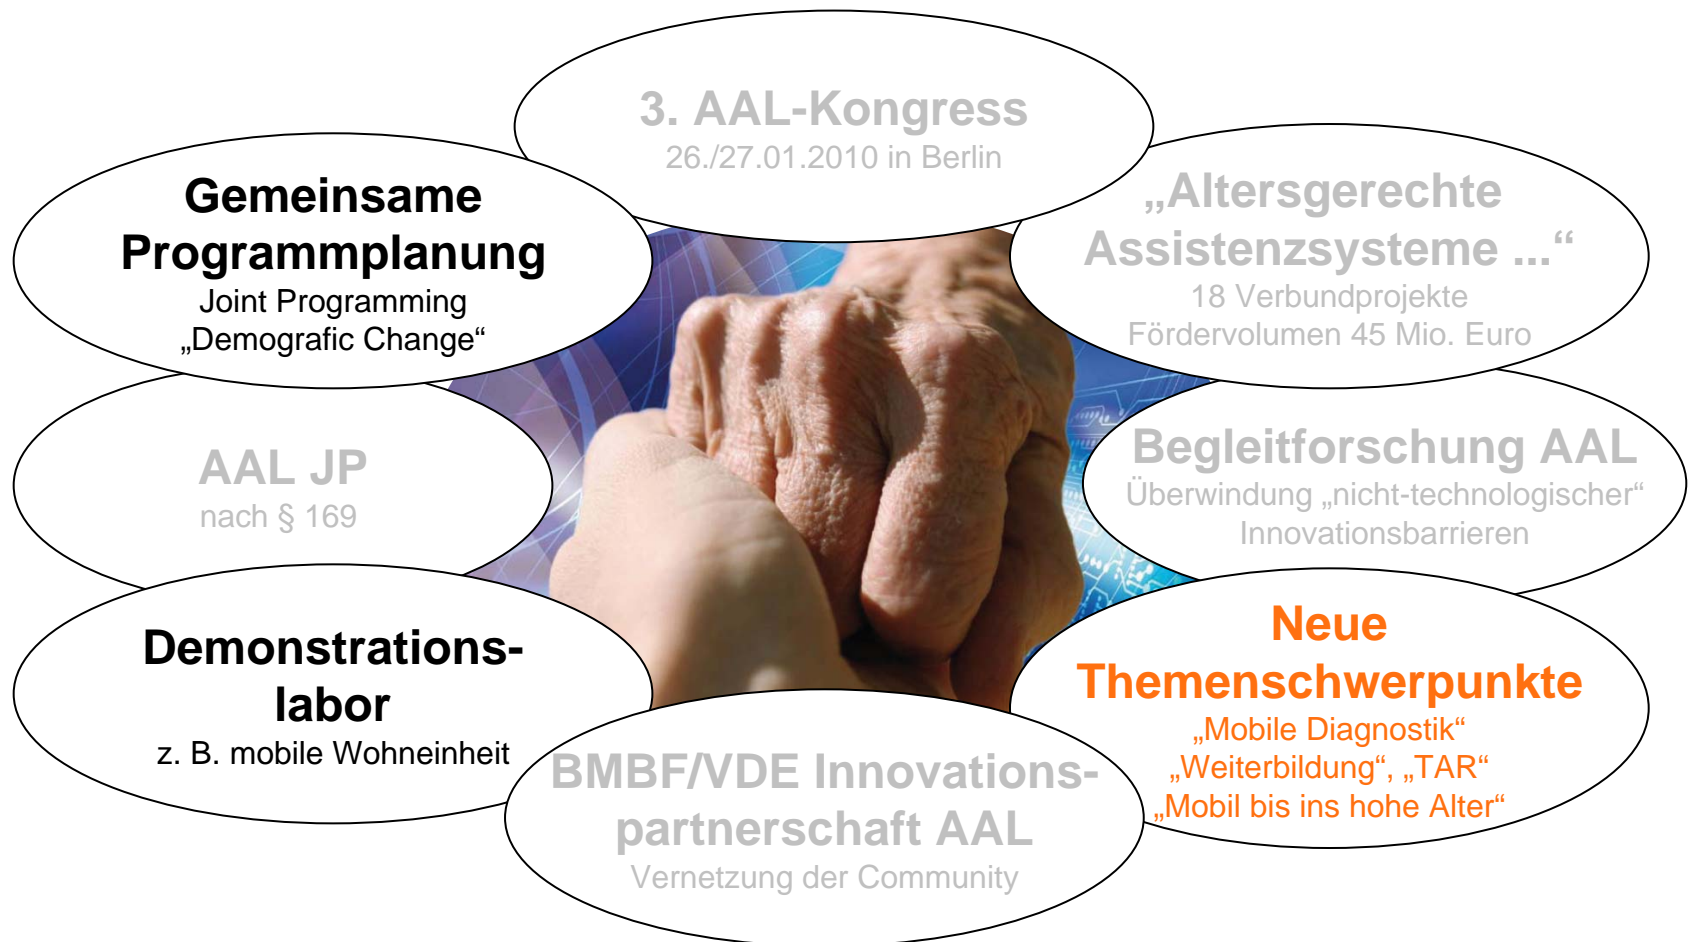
3. AAL-Kongress
26./27.01.2010 in Berlin

Gemeinsame Programmplanung
Joint Programming
„Demografic Change“

„Altersgerechte Assistenzsysteme ...“
18 Verbundprojekte
Fördervolumen 45 Mio. Euro

AAL JP
nach § 169

Begleitforschung AAL
Überwindung „nicht-technologischer“ Innovationsbarrieren

Demonstrationslabor
z. B. mobile Wohneinheit

Neue Themenschwerpunkte
„Mobile Diagnostik“
„Weiterbildung“, „TAR“
„Mobil bis ins hohe Alter“

BMBF/VDE Innovationspartnerschaft AAL
Vernetzung der Community